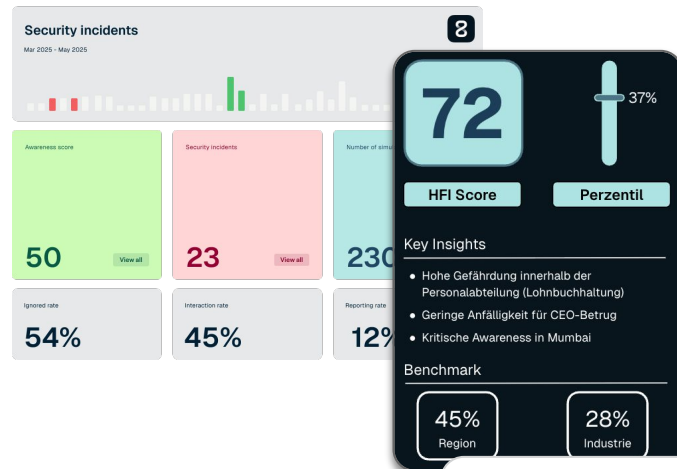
Security incidents

Mar 2025 - May 2025

Awareness score

50

View all

Security incidents

23

View all

Number of simu

230

Ignored rate

54%

Interaction rate

45%

Reporting rate

12%

72

37%

HFI Score

Perzentil

Key Insights

• Hohe Gefährdung innerhalb der Personalabteilung (Lohnbuchhaltung)

• Geringe Anfälligkeit für CEO-Betrug

• Kritische Awareness in Mumbai

Benchmark

45%
Region

28%
Industrie